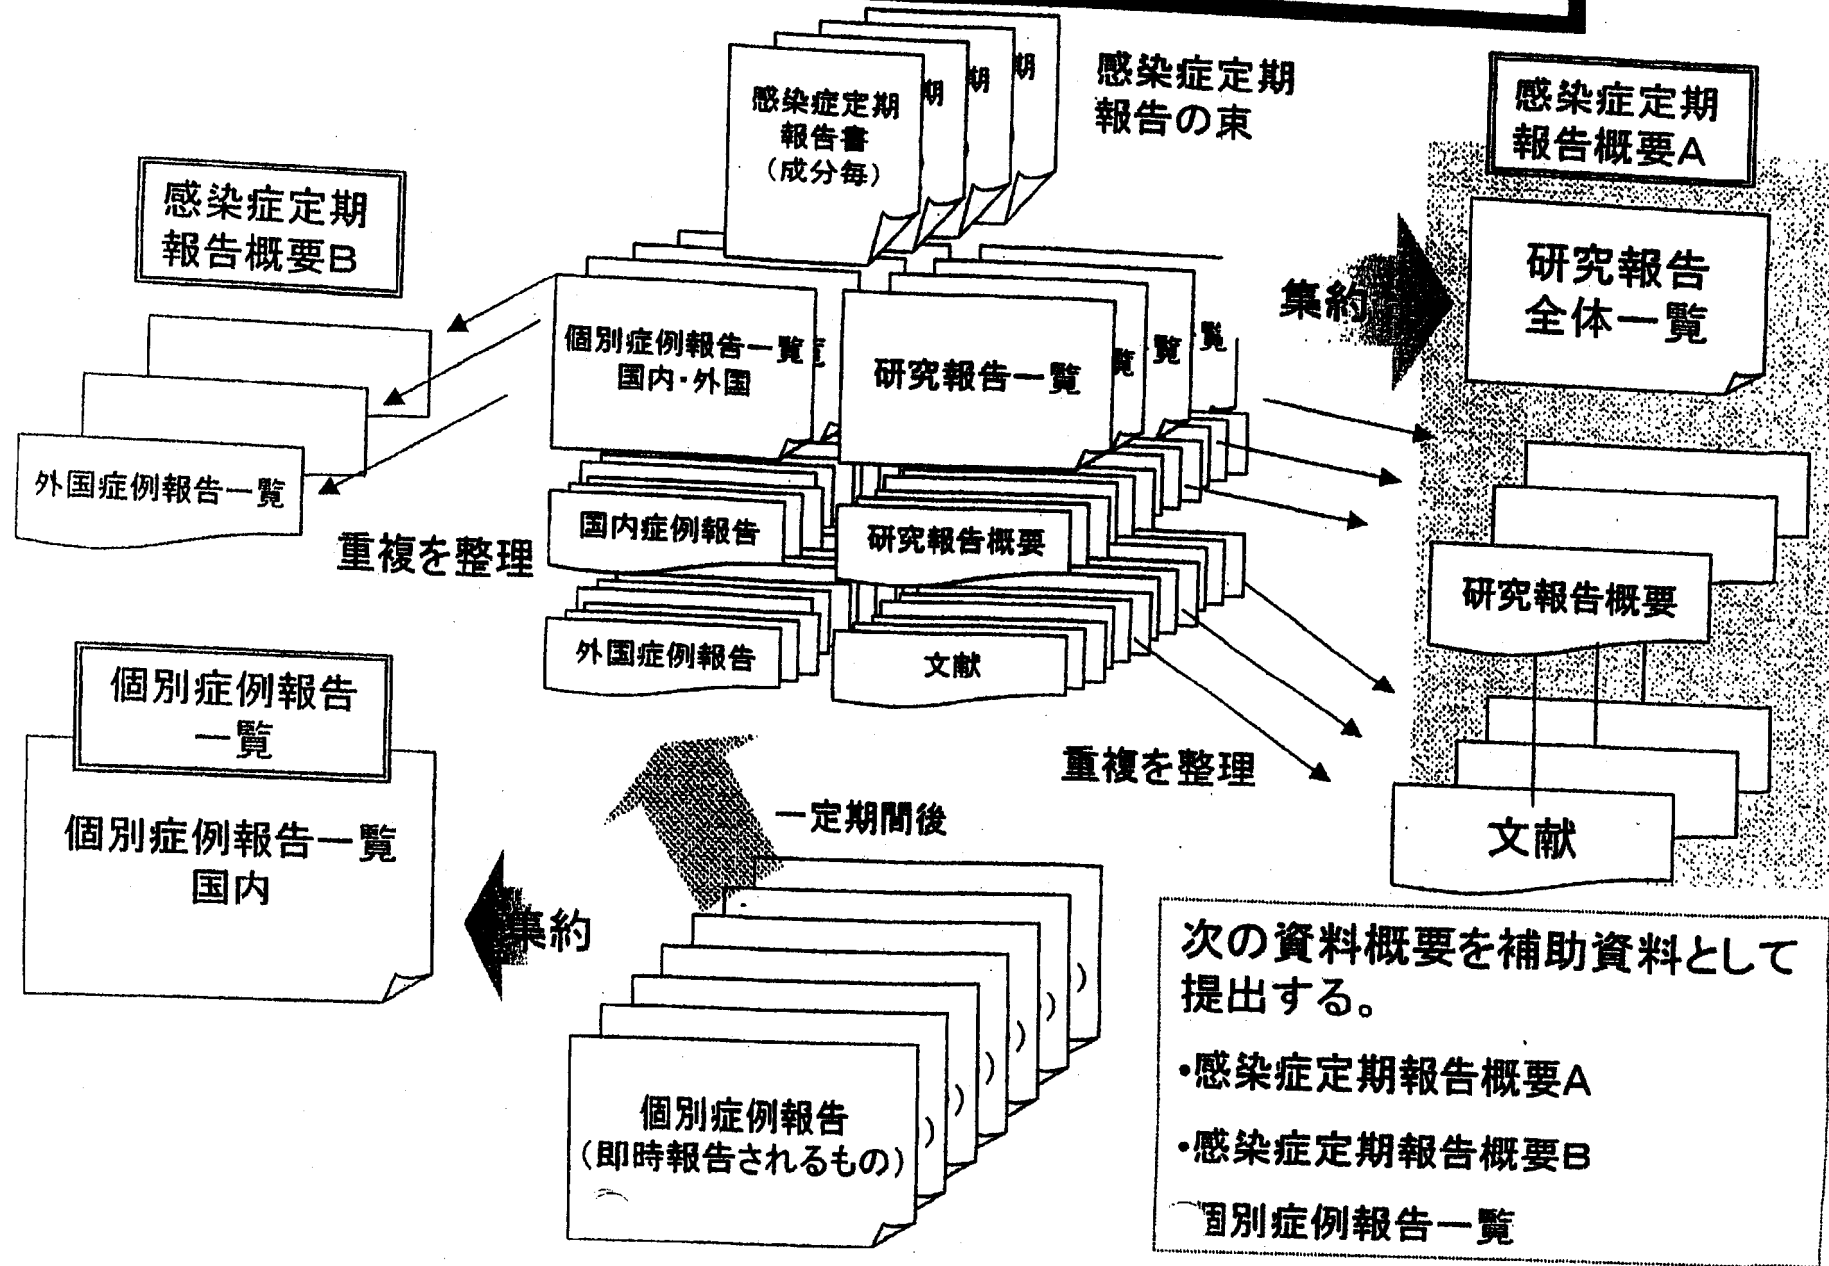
感染症定期報告書（成分毎）

感染症定期報告の束

感染症定期報告概要A

感染症定期報告概要B

集約

研究報告全体一覧

個別症例報告一覧 国内・外国

研究報告一覧

外国症例報告一覧

国内症例報告

研究報告概要

重複を整理

外国症例報告

文献

研究報告概要

個別症例報告一覧

個別症例報告一覧 国内

重複を整理

一定期間後

文献

集約

個別症例報告（即時報告されるもの）

次の資料概要を補助資料として提出する。

•感染症定期報告概要A

•感染症定期報告概要B

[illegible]個別症例報告一覧